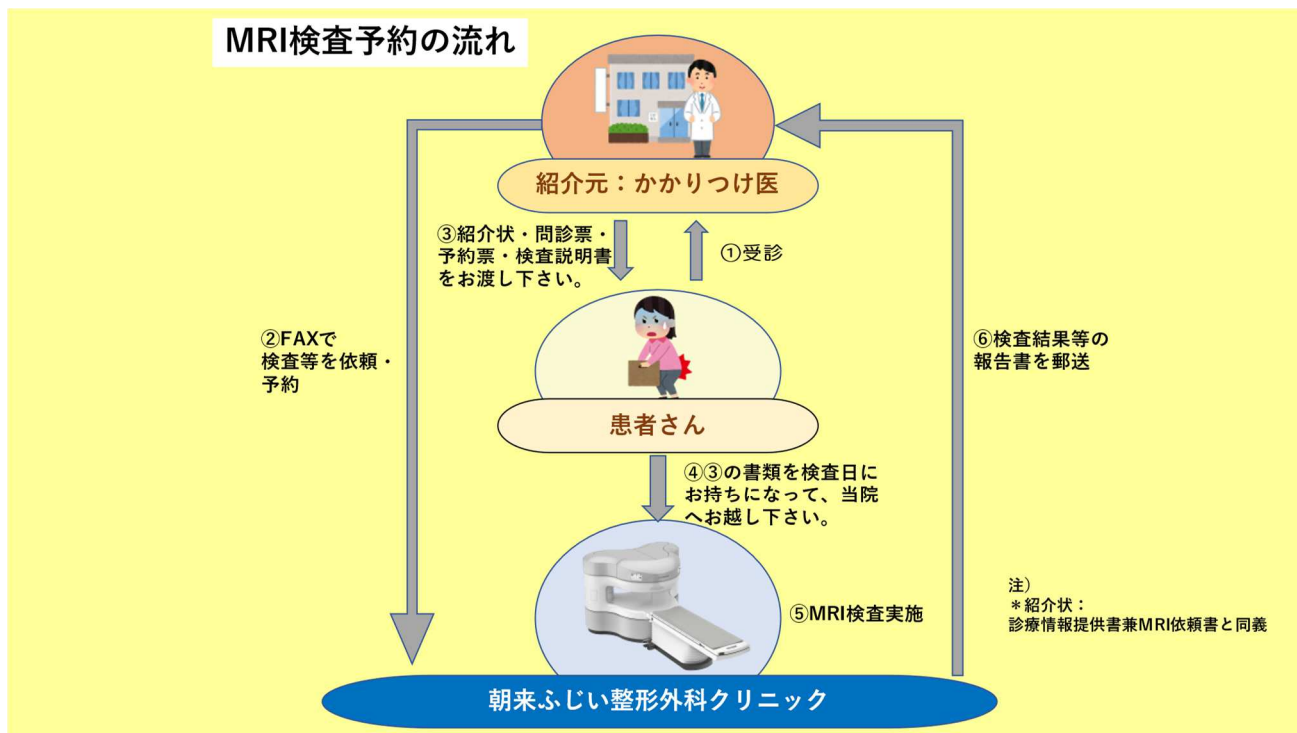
MRI検査予約の流れ

紹介元：かかりつけ医

③紹介状・問診票・予約票・検査説明書をお渡し下さい。

①受診

②FAXで検査等を依頼・予約

⑥検査結果等の報告書を郵送

患者さん

④③の書類を検査日にお持ちになって、当院へお越し下さい。

⑤MRI検査実施

注）
＊紹介状：
診療情報提供書兼MRI依頼書と同義

朝来ふじい整形外科クリニック